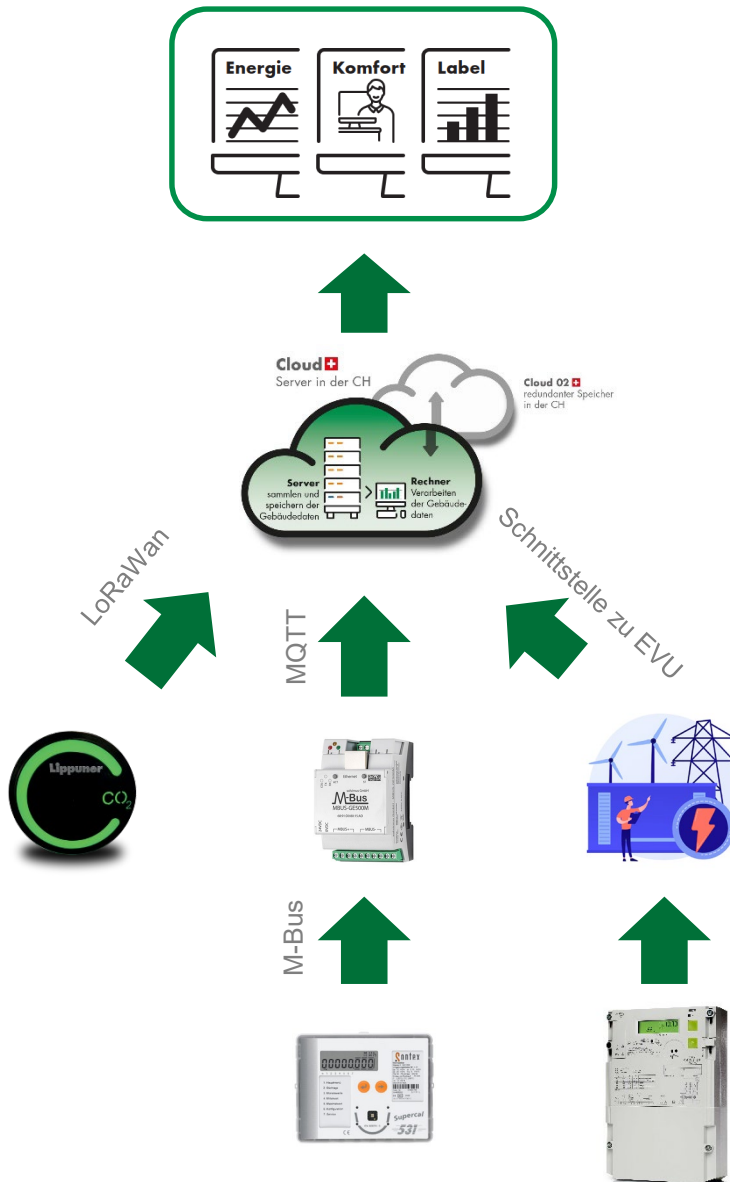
Energie Komfort Label

Cloud
Server in der CH

Cloud 02
redundanter Speicher in der CH

Server
sammlen und speichern der Gebäudedaten

Rechner
Verarbeiten der Gebäudedaten

LoRaWan

MQTT

Schnittstelle zu EVU

Lippuner
$CO_2$

M-Bus
MBUS-GE500M

M-Bus

Sontex
Supercal 531